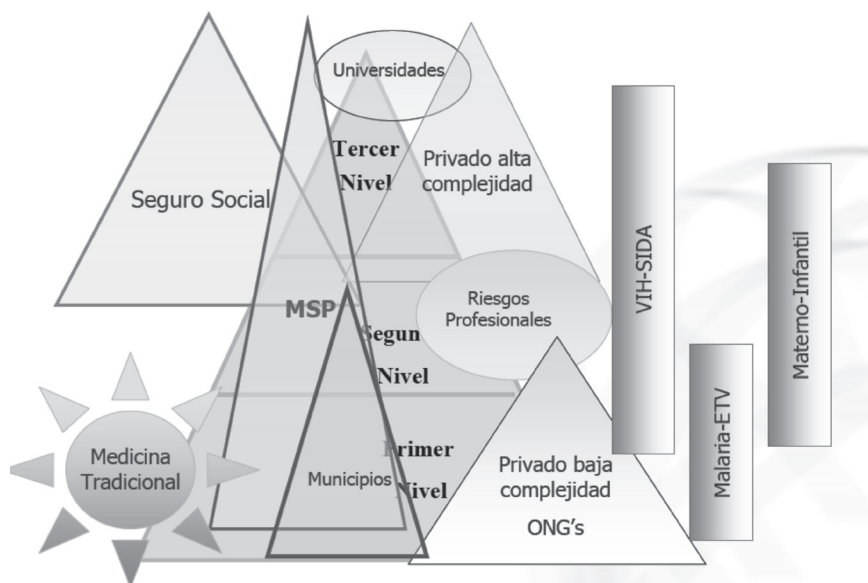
Universidades

Seguro Social

Tercer Nivel

Privado alta complejidad

VIH-SIDA

Materno-Infantil

MSP

Segun Nivel

Riesgos Profesionales

Primer Nivel

Medicina Tradicional

Municipios

Privado baja complejidad

ONG's

Malaria-ETV